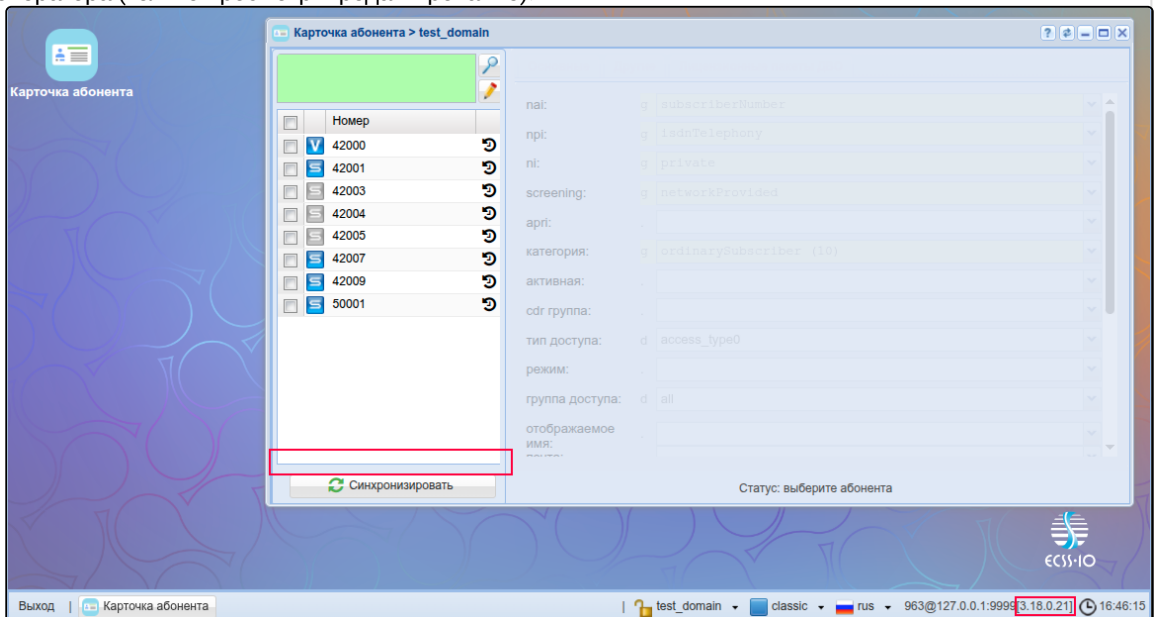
Карточка абонента

Карточка абонента > test_domain

| | | Номер |
|---|---|---|
| | V | 42000 |
| | S | 42001 |
| | S | 42003 |
| | S | 42004 |
| | S | 42005 |
| | S | 42007 |
| | S | 42009 |
| | S | 50001 |

Синхронизировать

nai: g subscriberNumber
npi: g isdnTelephony
ni: g private
screening: g networkProvided
apri:
категория: g ordinarySubscriber (10)
активная:
cdr группа:
тип доступа: d access_type0
режим:
группа доступа: d all
отображаемое имя:

Статус: выберите абонента

ECSS-10

Выход | Карточка абонента | test_domain classic rus 963@127.0.0.1:9999 [3.18.0.21] 16:46:15